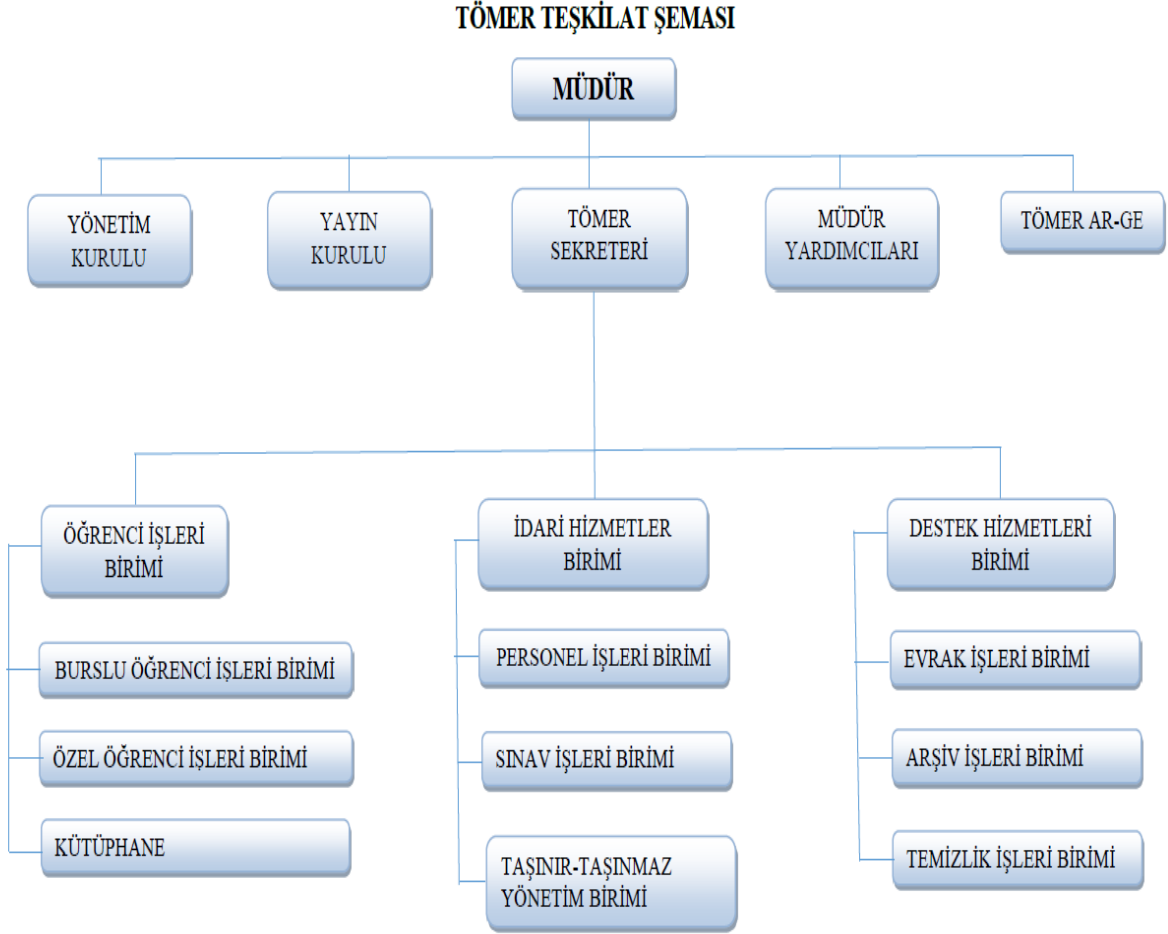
TÖMER TEŞKİLAT ŞEMASI

MÜDÜR

YÖNETİM KURULU

YAYIN KURULU

TÖMER SEKRETERİ

MÜDÜR YARDIMCILARI

TÖMER AR-GE

ÖĞRENCİ İŞLERİ BİRİMİ

BURSLU ÖĞRENCİ İŞLERİ BİRİMİ

ÖZEL ÖĞRENCİ İŞLERİ BİRİMİ

KÜTÜPHANE

İDARİ HİZMETLER BİRİMİ

PERSONEL İŞLERİ BİRİMİ

SINAV İŞLERİ BİRİMİ

TAŞINIR-TAŞINMAZ YÖNETİM BİRİMİ

DESTEK HİZMETLERİ BİRİMİ

EVRAK İŞLERİ BİRİMİ

ARŞİV İŞLERİ BİRİMİ

TEMİZLİK İŞLERİ BİRİMİ